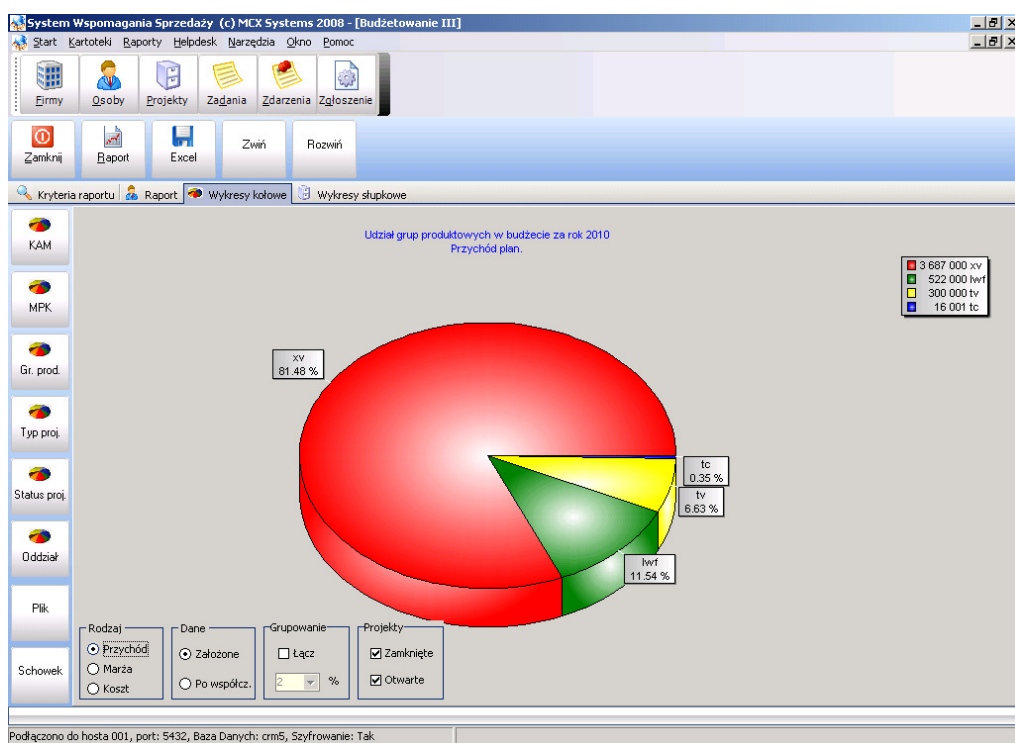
System Wspomagania Sprzedaży (c) MCX Systems 2008 - [Budżetowanie III]

Start Kartoteki Raporty Helpdesk Narzędzia Okno Pomoc

Firmy Osoby Projekty Zadania Zdarzenia Zgłoszenie

Zamknij Raport Excel Zwiń Rozwiń

Kryteria raportu Raport Wykresy kołowe Wykresy słupkowe

KAM
MPK
Gr. prod.
Typ proj.
Status proj.
Oddział
Plik
Schowek

Udział grup produktowych w budżecie za rok 2010
Przychód plan.

3 687 000 xv
522 000 lwf
300 000 tv
16 001 tc

xv
81.48 %

tc
0.35 %

tv
6.63 %

lwf
11.54 %

Rodzaj
Przychód
Marża
Koszt

Dane
Założone
Po współcz.

Grupowanie
Łącz
2 %

Projekty
Zamknięte
Otwarte

Podłączono do hosta 001, port: 5432, Baza Danych: crm5, Szyfrowanie: Tak